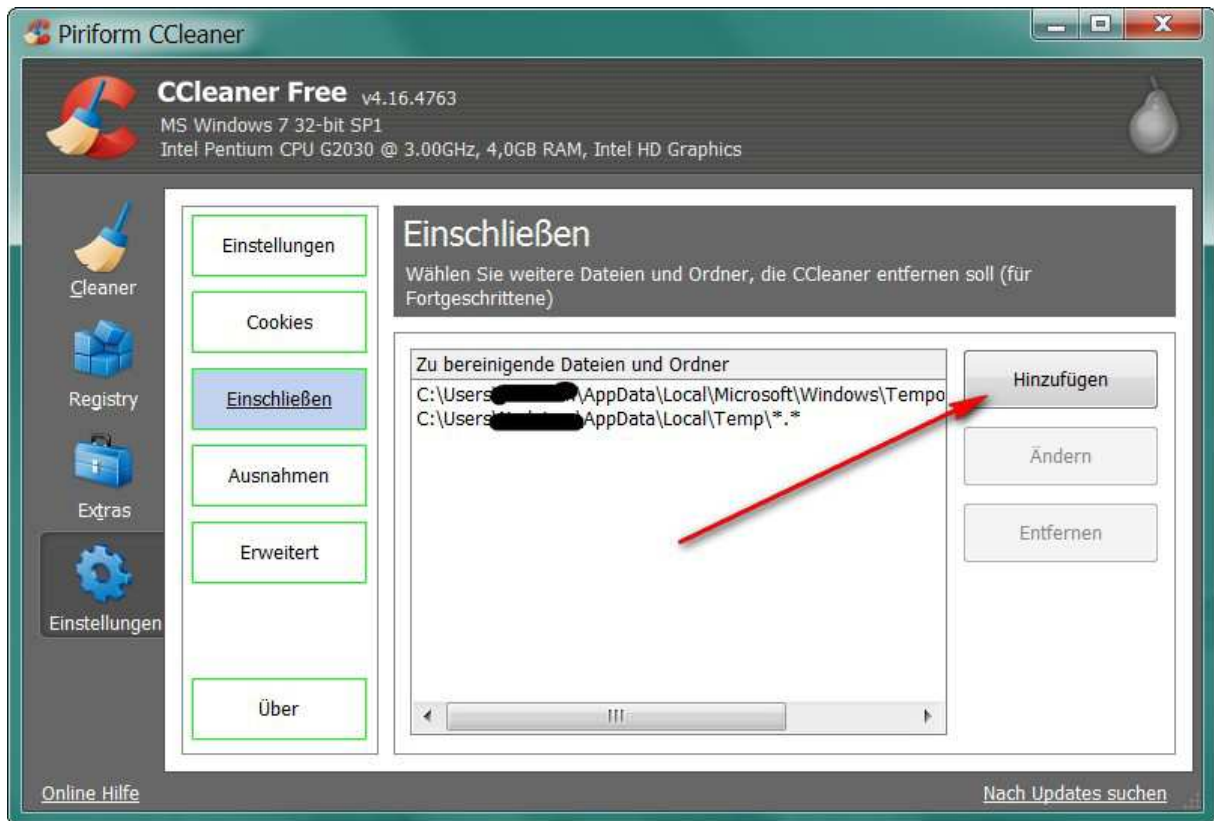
Piriform CCleaner

CCleaner Free v4.16.4763
MS Windows 7 32-bit SP1
Intel Pentium CPU G2030 @ 3.00GHz, 4,0GB RAM, Intel HD Graphics

Cleaner

Registry

Extras

Einstellungen

Einstellungen

Cookies

Einschließen

Ausnahmen

Erweitert

Über

Einschließen

Wählen Sie weitere Dateien und Ordner, die CCleaner entfernen soll (für Fortgeschrittene)

Zu bereinigende Dateien und Ordner

C:\Users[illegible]\AppData\Local\Microsoft\Windows\Tempo

C:\Users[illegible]\AppData\Local\Temp\*.*

Hinzufügen

Ändern

Entfernen

Online Hilfe

Nach Updates suchen